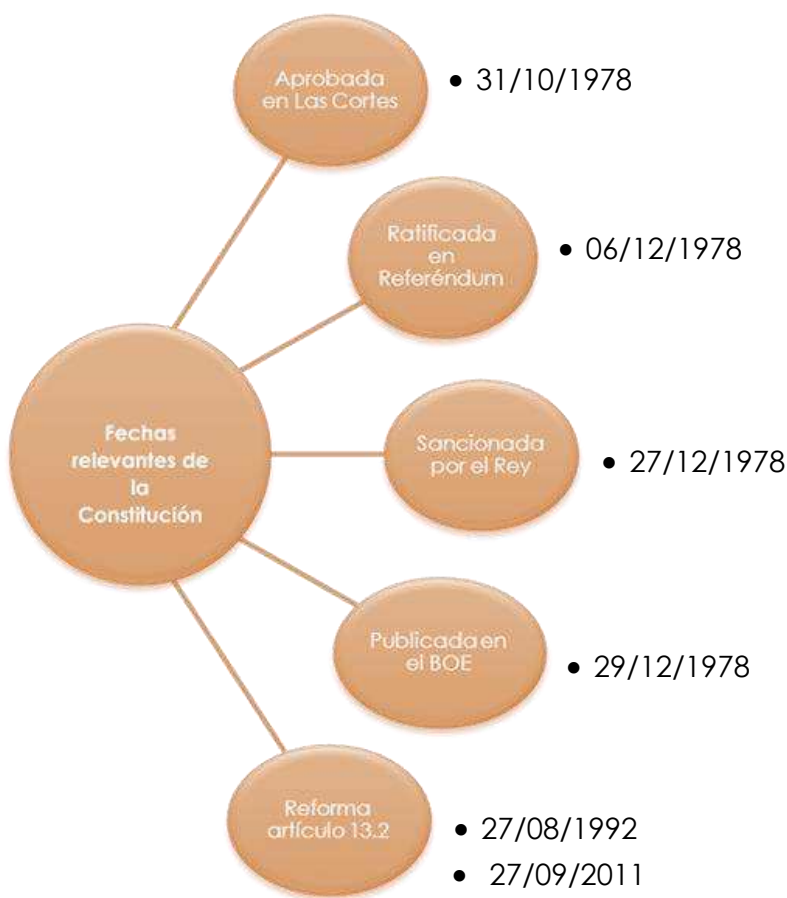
Fechas relevantes de la Constitución

Aprobada en Las Cortes
• 31/10/1978

Ratificada en Referéndum
• 06/12/1978

Sancionada por el Rey
• 27/12/1978

Publicada en el BOE
• 29/12/1978

Reforma artículo 13.2
• 27/08/1992
• 27/09/2011